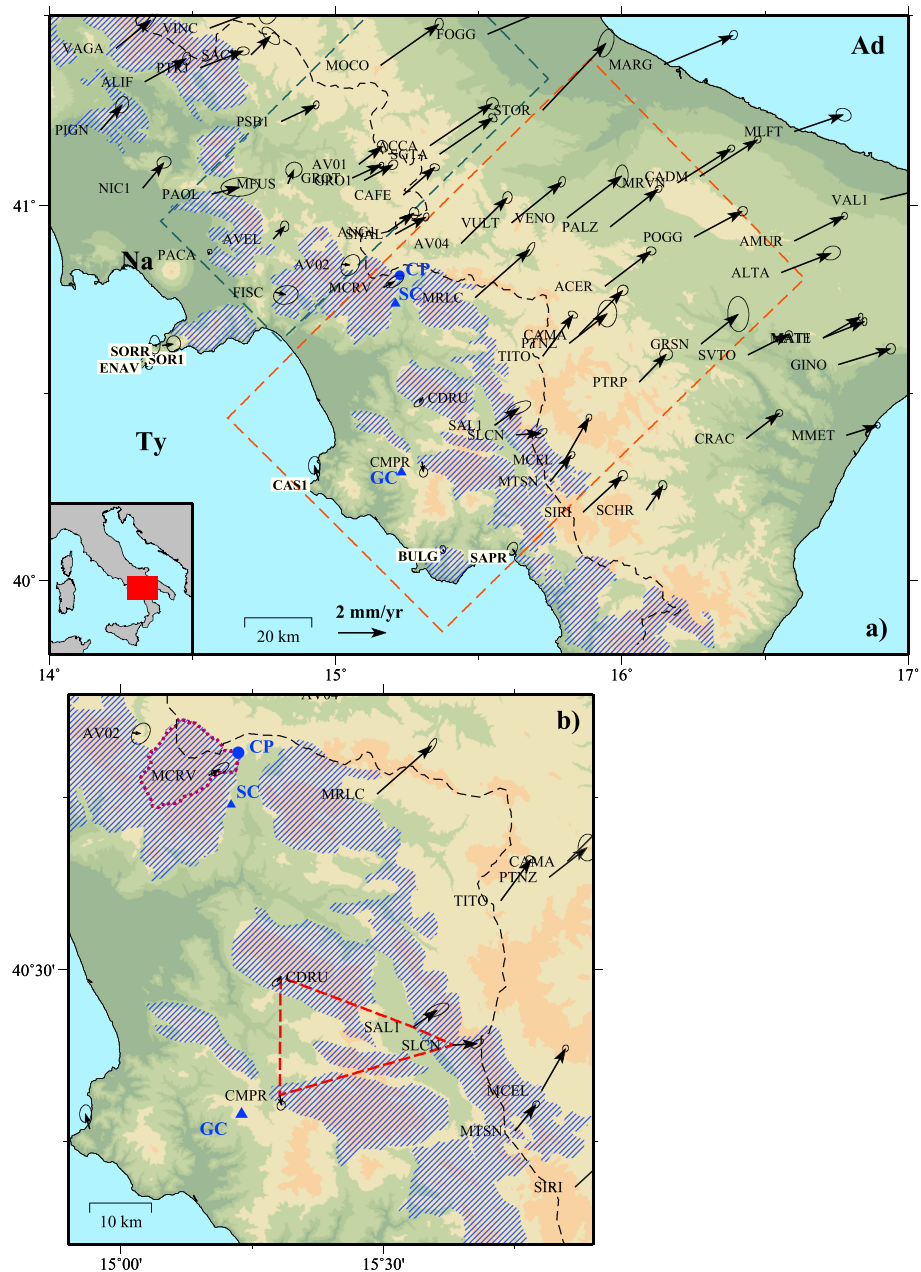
VINC
VAGA
SACI
PTRJ
ALIF
FOGG
MOCO
Ad
MARG
PIGN
PSB1
STOR
MLFT
NIC1
AV01
ACCA
SGTA
GROT
GRO1
CADM
PAOL
MFUS
CAFE
MRVN
41°
VAL1
VENO
PALZ
VULT
AVEL
ANG1
SNAL
AV04
POGG
AMUR
PACA
Na
AV02
CP
ALTA
MCRV
SC
MRLC
ACER
FISC
CAMA
PTNZ
SORR
SOR1
ENAV
TITO
GRSN
SVTO
MATE
GINO
PTRP
CDRU
Ty
SAL1
SLCN
CRAC
MMET
MCEL
CMPR
GC
MTSN
CAS1
SIRI
SCHR
BULG
SAPR
40°
20 km
2 mm/yr
a)
14°
15°
16°
17°
AV04
AV02
b)
CP
MCRV
SC
MRLC
CAMA
PTNZ
TITO
40°30'
CDRU
SAL1
SLCN
CMPR
MCEL
GC
MTSN
SIRI
10 km
15°00'
15°30'